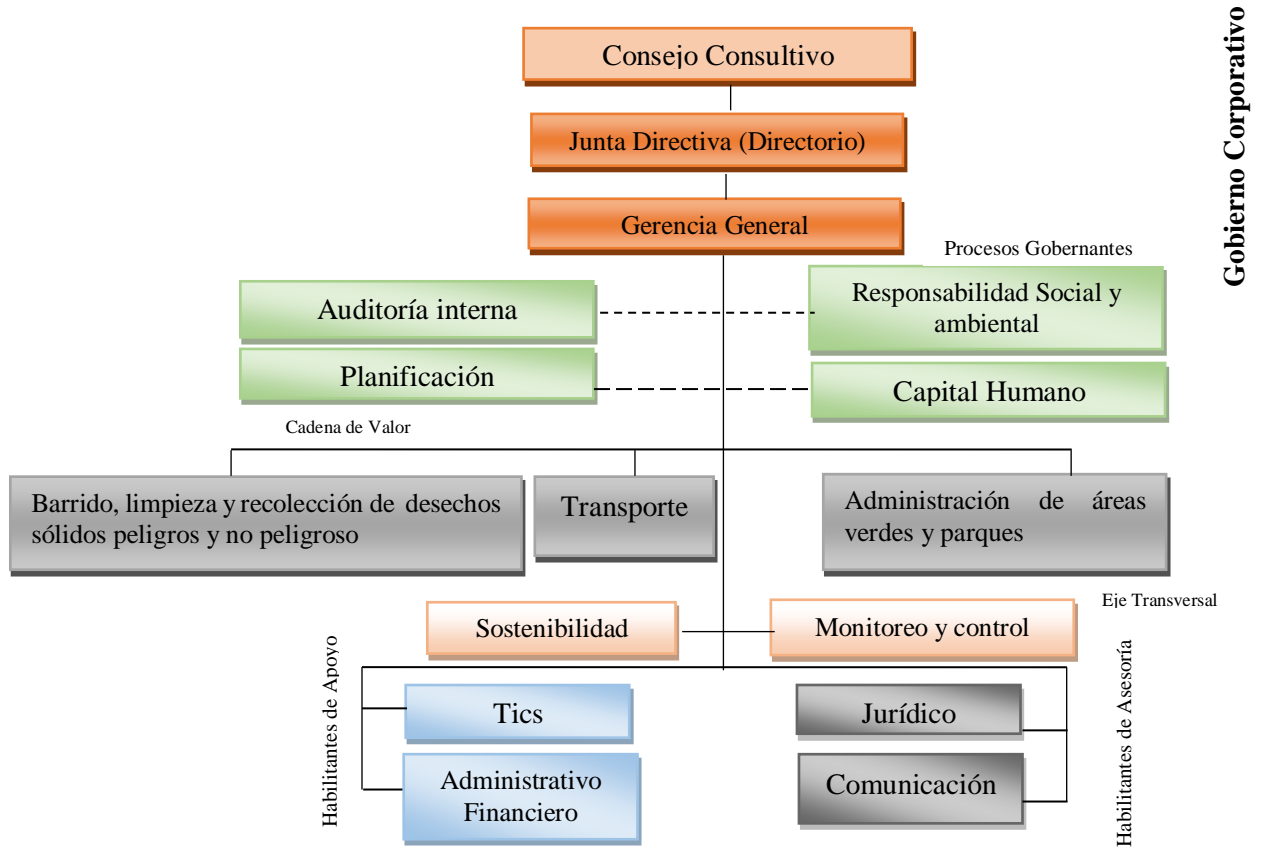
Gobierno Corporativo

Consejo Consultivo

Junta Directiva (Directorio)

Gerencia General

Procesos Gobernantes

Auditoría interna

Responsabilidad Social y ambiental

Planificación

Capital Humano

Cadena de Valor

Barrido, limpieza y recolección de desechos sólidos peligros y no peligroso

Transporte

Administración de áreas verdes y parques

Eje Transversal

Sostenibilidad

Monitoreo y control

Habilitantes de Apoyo

Tics

Administrativo Financiero

Jurídico

Comunicación

Habilitantes de Asesoría